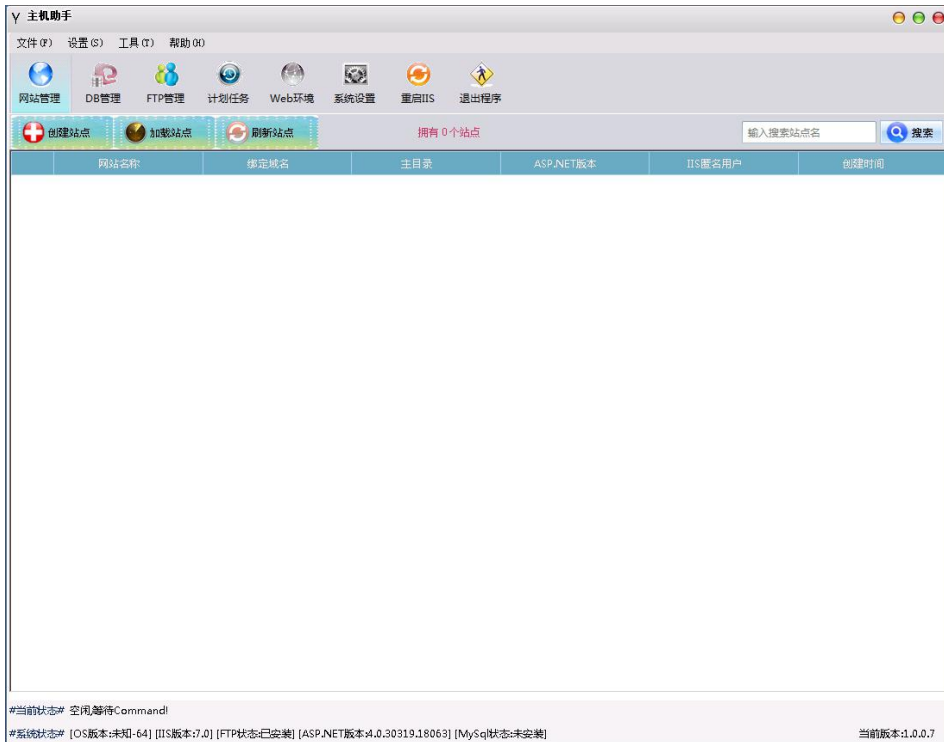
主机助手

文件(F) 设置(S) 工具(T) 帮助(H)

网站管理 DB管理 FTP管理 计划任务 Web环境 系统设置 重启IIS 退出程序

创建站点 加载站点 刷新站点 拥有 0 个站点 输入搜索站点名 搜索

| 网站名称 | 绑定域名 | 主目录 | ASP.NET版本 | IIS匿名用户 | 创建时间 |
|---|---|---|---|---|---|

#当前状态# 空闲,等待Command!

#系统状态# [OS版本:未知-64] [IIS版本:7.0] [FTP状态:已安装] [ASP.NET版本:4.0.30319.18063] [MySql状态:未安装]

当前版本:1.0.0.7